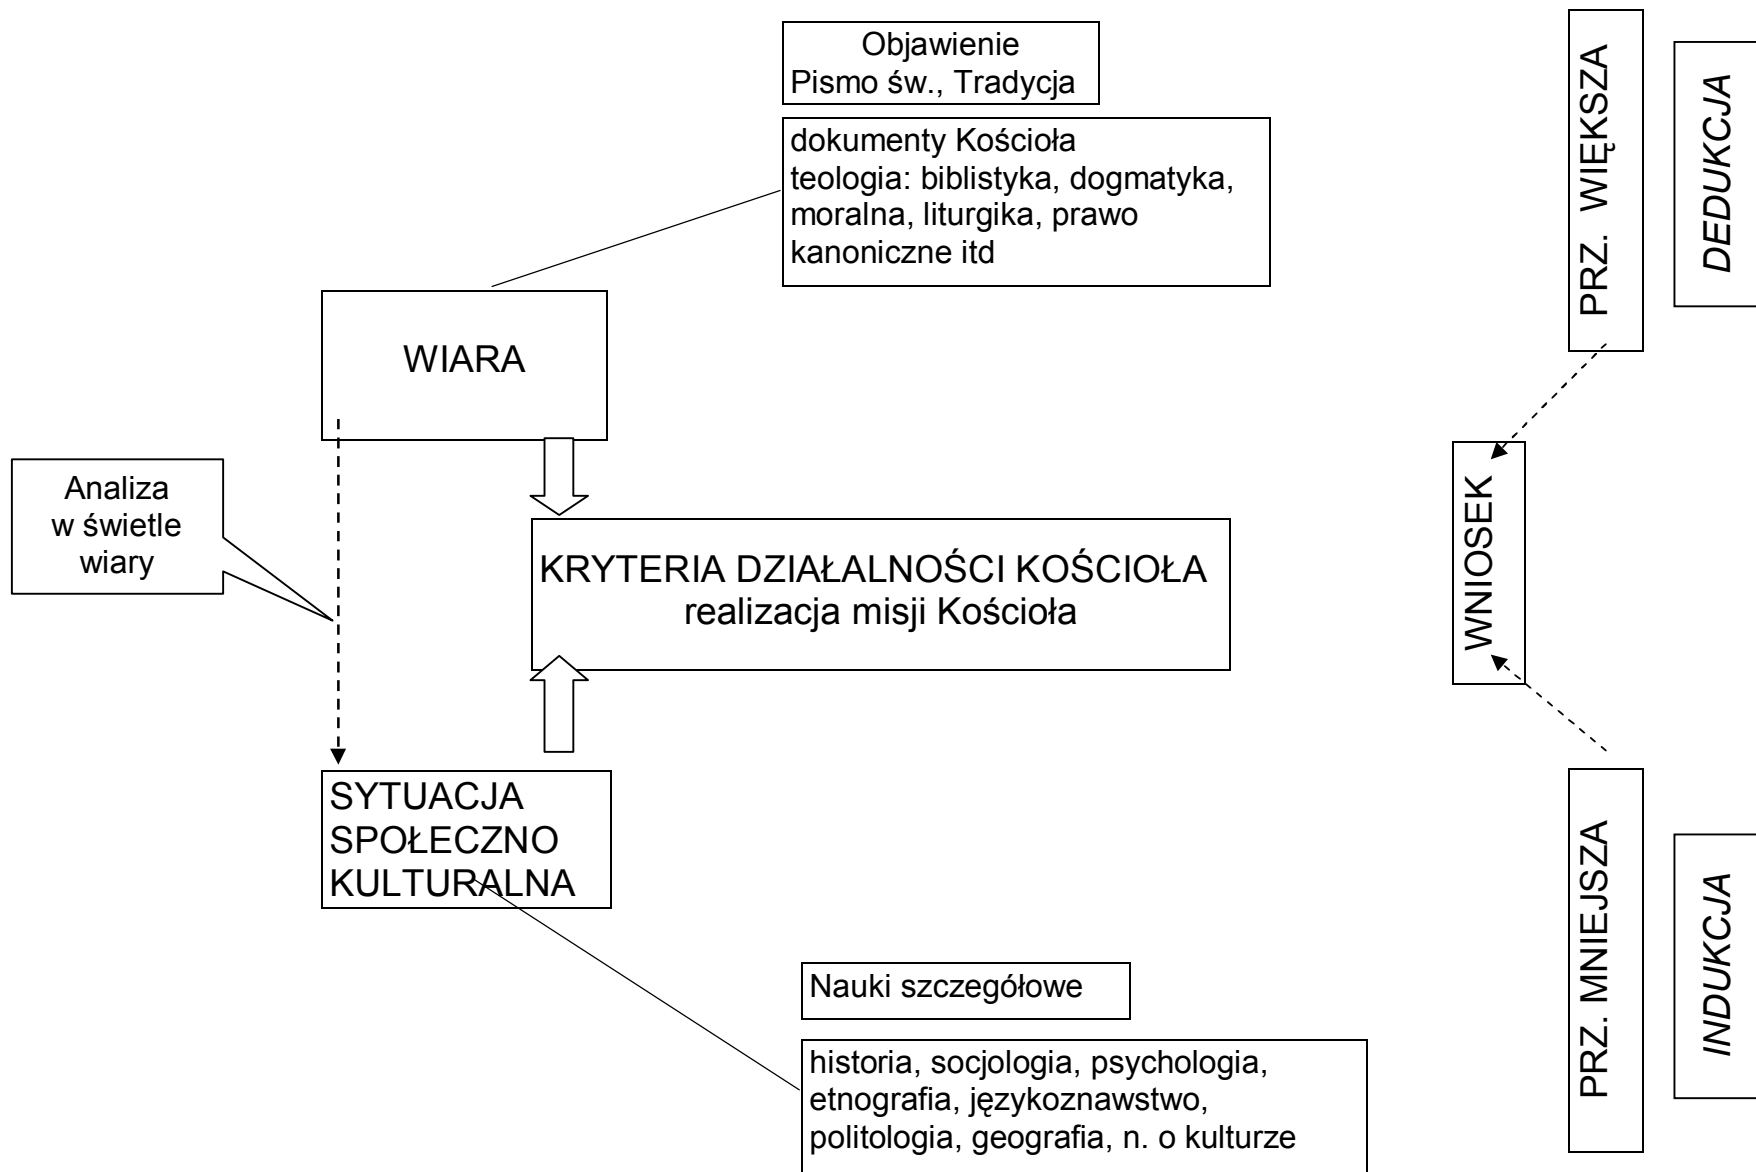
Objawienie
Pismo św., Tradycja

dokumenty Kościoła
teologia: biblistyka, dogmatyka, moralna, liturgika, prawo kanoniczne itd

WIARA

Analiza w świetle wiary

KRYTERIA DZIAŁALNOŚCI KOŚCIOŁA
realizacja misji Kościoła

SYTUACJA SPOŁECZNO KULTURALNA

Nauki szczegółowe

historia, socjologia, psychologia, etnografia, językoznawstwo, politologia, geografia, n. o kulturze

PRZ. WIĘKSZA

DEDUKCJA

WNIOSEK

PRZ. MNIEJSZA

INDUKCJA